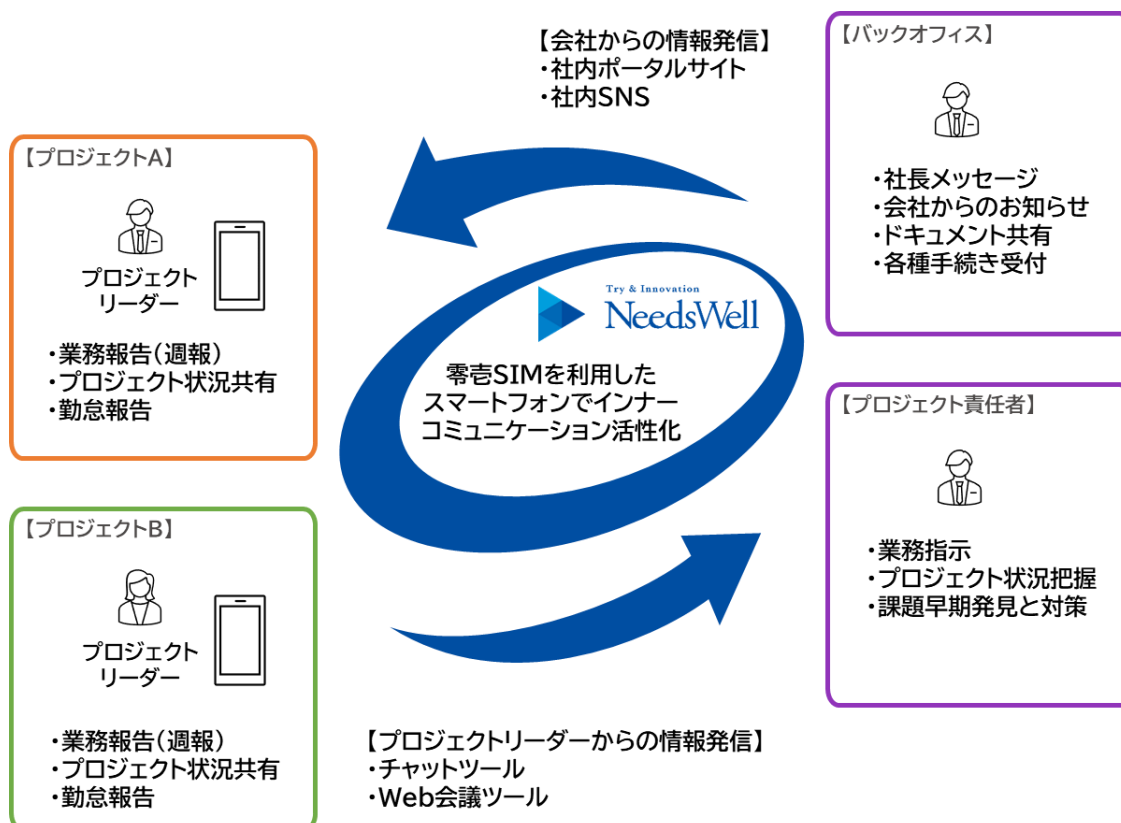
【会社からの情報発信】
・社内ポータルサイト
・社内SNS

【バックオフィス】

・社長メッセージ
・会社からのお知らせ
・ドキュメント共有
・各種手続き受付

【プロジェクトA】

プロジェクトリーダー

・業務報告（週報）
・プロジェクト状況共有
・勤怠報告

Try & Innovation
NeedsWell

零壱SIMを利用したスマートフォンでインナーコミュニケーション活性化

【プロジェクト責任者】

・業務指示
・プロジェクト状況把握
・課題早期発見と対策

【プロジェクトB】

プロジェクトリーダー

・業務報告（週報）
・プロジェクト状況共有
・勤怠報告

【プロジェクトリーダーからの情報発信】
・チャットツール
・Web会議ツール